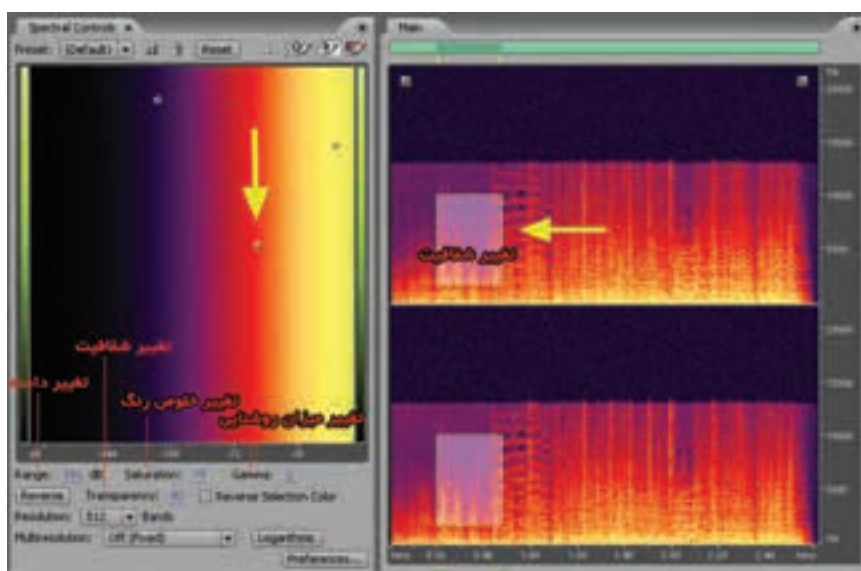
Spectral Controls ×

Preset: (Default) Reset

Main

تغییر شفافیت

تغییر شفافیت

تغییر دامنه

تغییر خلوص رنگ

تغییر میزان روشنایی

Range: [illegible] dB Saturation: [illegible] Gamma: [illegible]

Reverse Transparency: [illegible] Reverse Selection Color

Resolution: 512 Bands

Multiresolution: Off (Fixed) Logarithmic

Preferences...